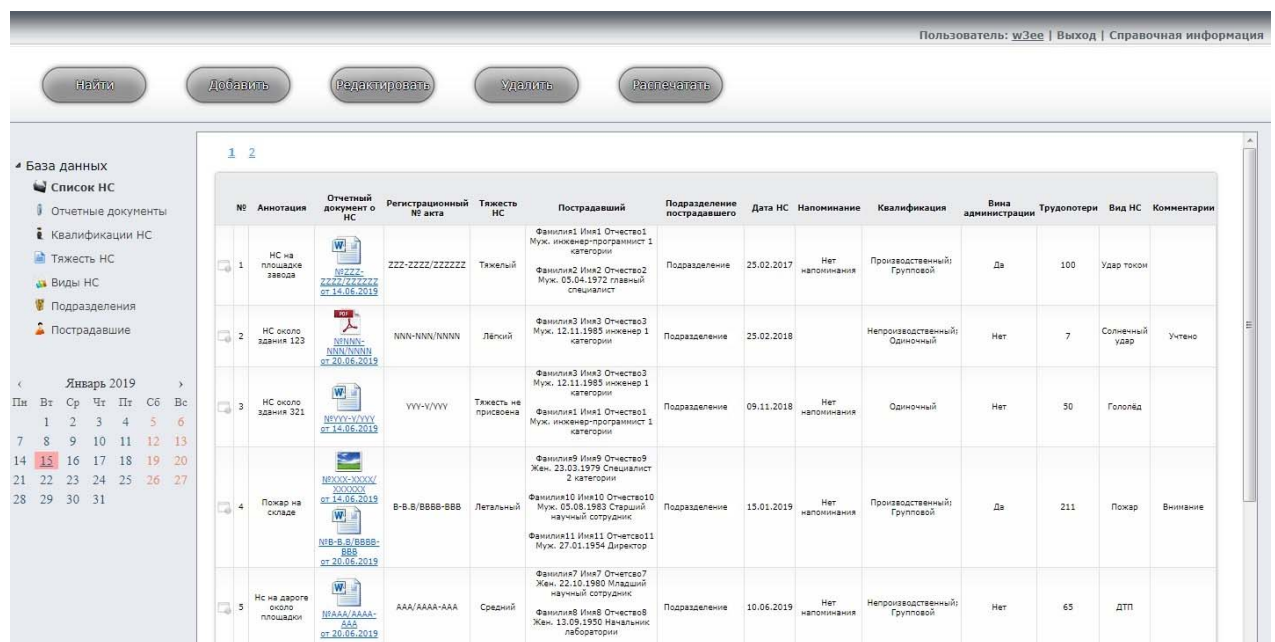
Пользователь: w3ee | Выход | Справочная информация

Найти Добавить Редактировать Удалить Распечатать

База данных
Список НС
Отчетные документы
Квалификации НС
Тяжесть НС
Виды НС
Подразделения
Пострадавшие

Январь 2019

| Пн | Вт | Ср | Чт | Пт | Сб | Вс |
|---|---|---|---|---|---|---|
| | 1 | 2 | 3 | 4 | 5 | 6 |
| 7 | 8 | 9 | 10 | 11 | 12 | 13 |
| 14 | 15 | 16 | 17 | 18 | 19 | 20 |
| 21 | 22 | 23 | 24 | 25 | 26 | 27 |
| 28 | 29 | 30 | 31 | | | |

1 2

| № | Аннотация | Отчетный документ о НС | Регистрационный № акта | Тяжесть НС | Пострадавший | Подразделение пострадавшего | Дата НС | Напоминание | Квалификация | Вина администрации | Трудопотери | Вид НС | Комментарии |
|---|---|---|---|---|---|---|---|---|---|---|---|---|---|
| 1 | НС на площадке завода | №ZZZ-ZZZZ/ZZZZZZ от 14.06.2019 | ZZZ-ZZZZ/ZZZZZZ | Тяжелый | Фамилия1 Имя1 Отчество1 Муж. инженер-программист 1 категории Фамилия2 Имя2 Отчество2 Муж. 05.04.1972 главный специалист | Подразделение | 25.02.2017 | Нет напоминания | Производственный; Групповой | Да | 100 | Удар током | |
| 2 | НС около здания 123 | №NNN-NNN/NNNN от 20.06.2019 | NNN-NNN/NNNN | Лёгкий | Фамилия3 Имя3 Отчество3 Муж. 12.11.1985 инженер 1 категории | Подразделение | 25.02.2018 | | Непроизводственный; Одиночный | Нет | 7 | Солнечный удар | Учтено |
| 3 | НС около здания 321 | №YYY-Y/YYY от 14.06.2019 | YYY-Y/YYY | Тяжесть не присвоена | Фамилия3 Имя3 Отчество3 Муж. 12.11.1985 инженер 1 категории Фамилия1 Имя1 Отчество1 Муж. инженер-программист 1 категории | Подразделение | 09.11.2018 | Нет напоминания | Одиночный | Нет | 50 | Гололёд | |
| 4 | Пожар на складе | №XXX-XXXX/XXXXXX от 14.06.2019 №B-B.B/BBBB-BBB от 20.06.2019 | B-B.B/BBBB-BBB | Летальный | Фамилия9 Имя9 Отчество9 Жен. 23.03.1979 Специалист 2 категории Фамилия10 Имя10 Отчество10 Муж. 05.08.1983 Старший научный сотрудник Фамилия11 Имя11 Отчетсво11 Муж. 27.01.1954 Директор | Подразделение | 15.01.2019 | Нет напоминания | Производственный; Групповой | Да | 211 | Пожар | Внимание |
| 5 | Нс на дароге около площадки | №AAA/AAAA-AAA от 20.06.2019 | AAA/AAAA-AAA | Средний | Фамилия7 Имя7 Отчество7 Жен. 22.10.1980 Младший научный сотрудник Фамилия8 Имя8 Отчество8 Жен. 13.09.1950 Начальник лаборатории | Подразделение | 10.06.2019 | Нет напоминания | Непроизводственный; Групповой | Нет | 65 | ДТП | |